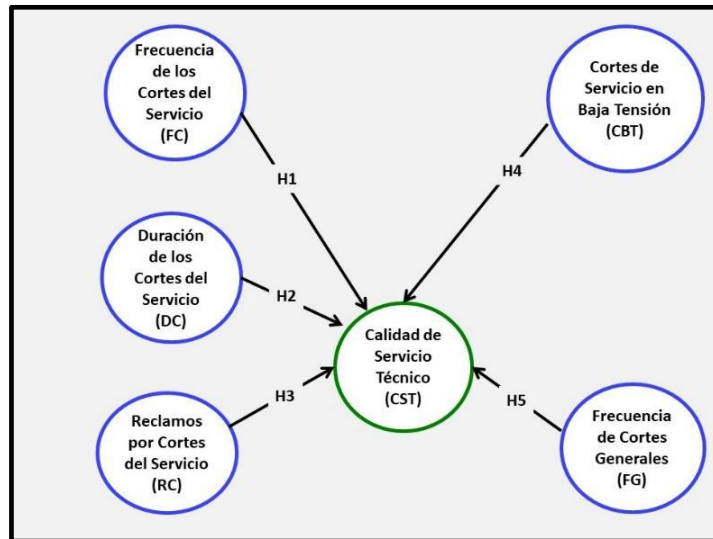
Frecuencia de los Cortes del Servicio (FC)

Cortes de Servicio en Baja Tensión (CBT)

H1

H4

Duración de los Cortes del Servicio (DC)

H2

Calidad de Servicio Técnico (CST)

H3

H5

Reclamos por Cortes del Servicio (RC)

Frecuencia de Cortes Generales (FG)